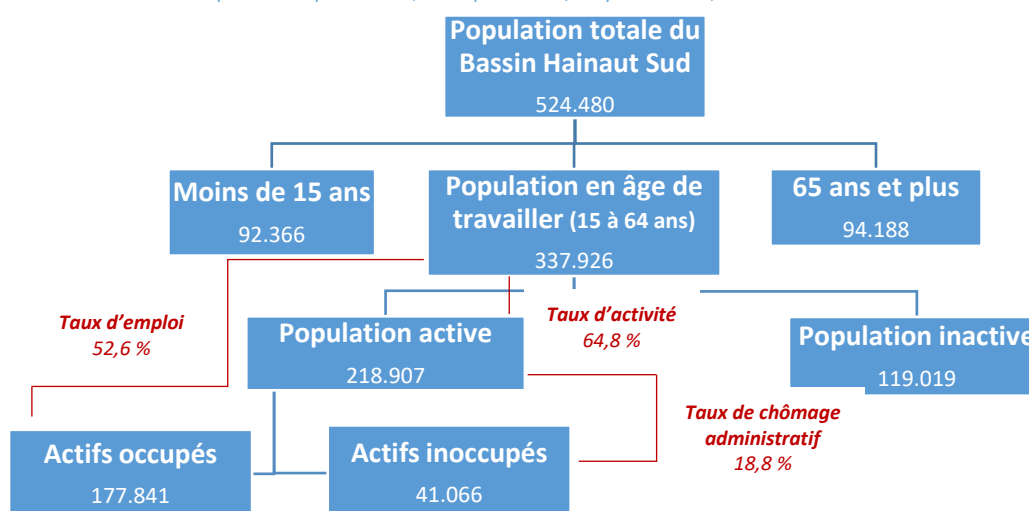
Population totale du Bassin Hainaut Sud
524.480

Moins de 15 ans
92.366

Population en âge de travailler (15 à 64 ans)
337.926

65 ans et plus
94.188

Taux d'emploi
52,6 %

Taux d'activité
64,8 %

Population active
218.907

Population inactive
119.019

Taux de chômage administratif
18,8 %

Actifs occupés
177.841

Actifs inoccupés
41.066